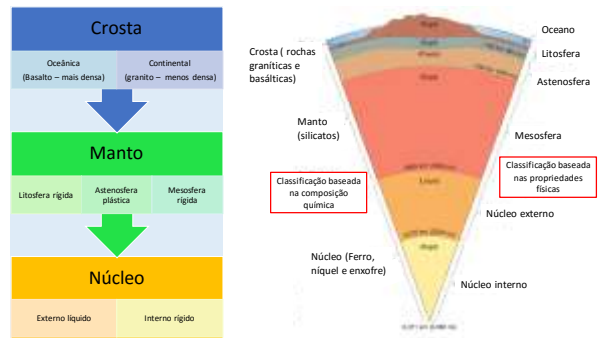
Crosta

Oceânica (Basalto – mais densa)

Continental (granito – menos densa)

Manto

Litosfera rígida

Astenosfera plástica

Mesosfera rígida

Núcleo

Externo líquido

Interno rígido

Oceano

Crosta ( rochas graníticas e basálticas)

Litosfera

Astenosfera

Manto (silicatos)

Mesosfera

Classificação baseada na composição química

Classificação baseada nas propriedades físicas

Núcleo externo

Núcleo (Ferro, níquel e enxofre)

Núcleo interno